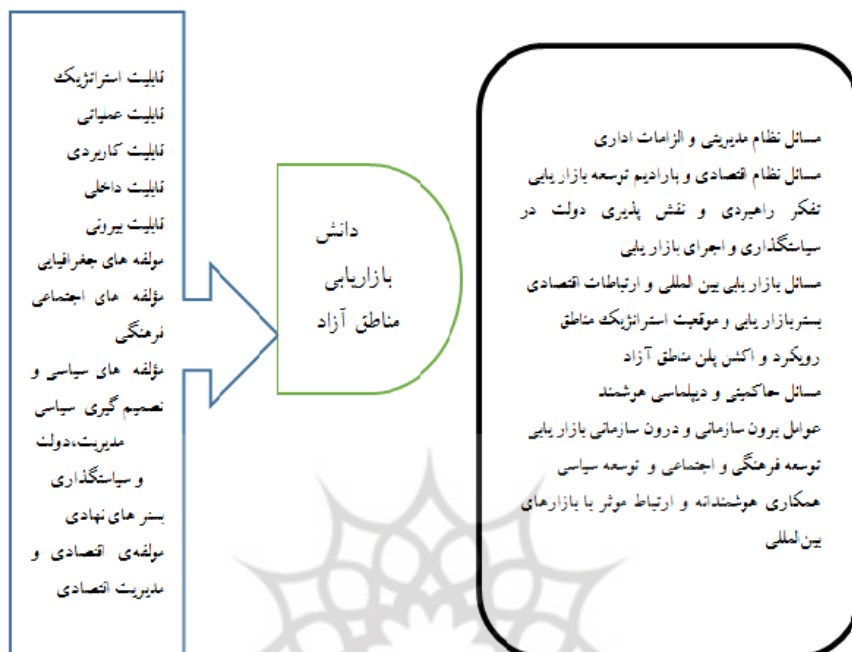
قابلیت استراتژیک
قابلیت عملیاتی
قابلیت کاربردی
قابلیت داخلی
قابلیت بیرونی
مولفه های جغرافیایی
مؤلفه های اجتماعی فرهنگی
مؤلفه های سیاسی و تصمیم گیری سیاسی مدیریت،دولت و سیاستگذاری
بسترهای نهادی
مولفه‌ی اقتصادی و مدیریت اقتصادی

دانش
بازاریابی
مناطق آزاد

مسائل نظام مدیریتی و الزامات اداری
مسائل نظام اقتصادی و پارادیم توسعه بازاریابی
تفکر راهبردی و نقش پذیری دولت در سیاستگذاری و اجرای بازاریابی
مسائل بازاریابی بین المللی و ارتباطات اقتصادی
بستربازاریابی و موقعیت استراتژیک مناطق
رویکرد و اکشن پلن مناطق آزاد
مسائل حاکمیتی و دیپلماسی هوشمند
عوامل برون سازمانی و درون سازمانی بازاریابی
توسعه فرهنگی و اجتماعی و توسعه سیاسی
همکاری هوشمندانه و ارتباط موثر با بازارهای بین المللی